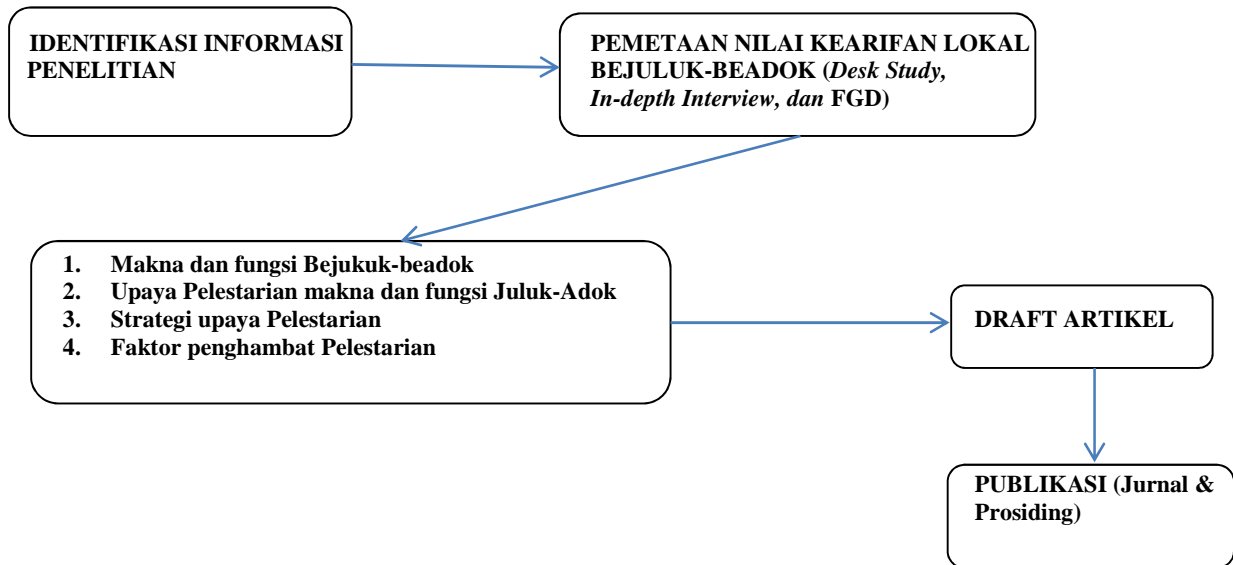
IDENTIFIKASI INFORMASI PENELITIAN

PEMETAAN NILAI KEARIFAN LOKAL BEJULUK-BEADOK (Desk Study, In-depth Interview, dan FGD)

1. Makna dan fungsi Bejukuk-beadok
2. Upaya Pelestarian makna dan fungsi Juluk-Adok
3. Strategi upaya Pelestarian
4. Faktor penghambat Pelestarian

DRAFT ARTIKEL

PUBLIKASI (Jurnal & Prosiding)